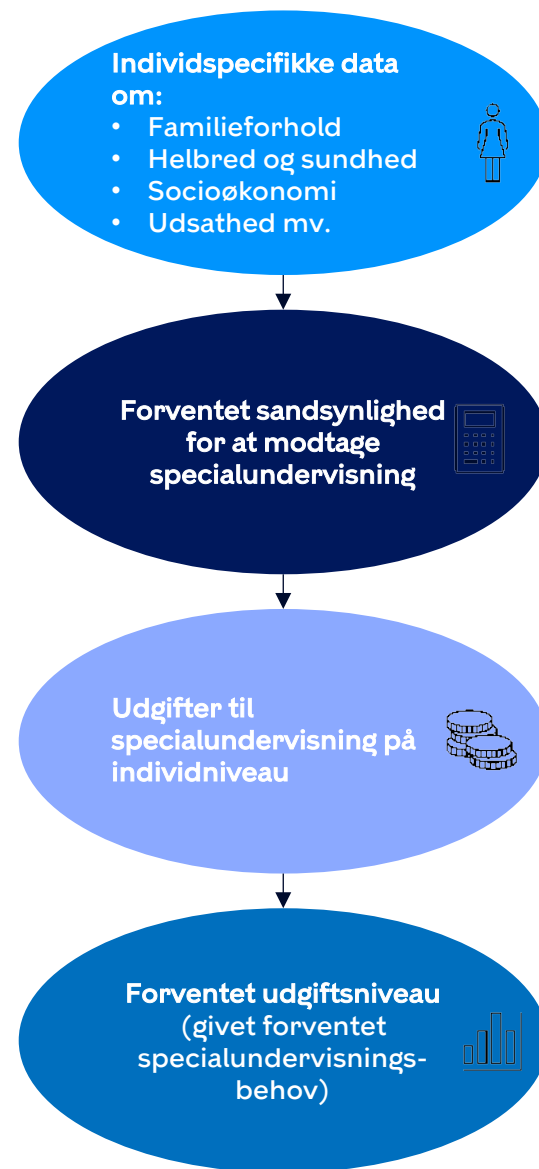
Individspecifikke data om:

- Familieforhold
- Helbred og sundhed
- Socioøkonomi
- Udsathed mv.

Forventet sandsynlighed for at modtage specialundervisning

Udgifter til specialundervisning på individniveau

Forventet udgiftsniveau (givet forventet specialundervisningsbehov)